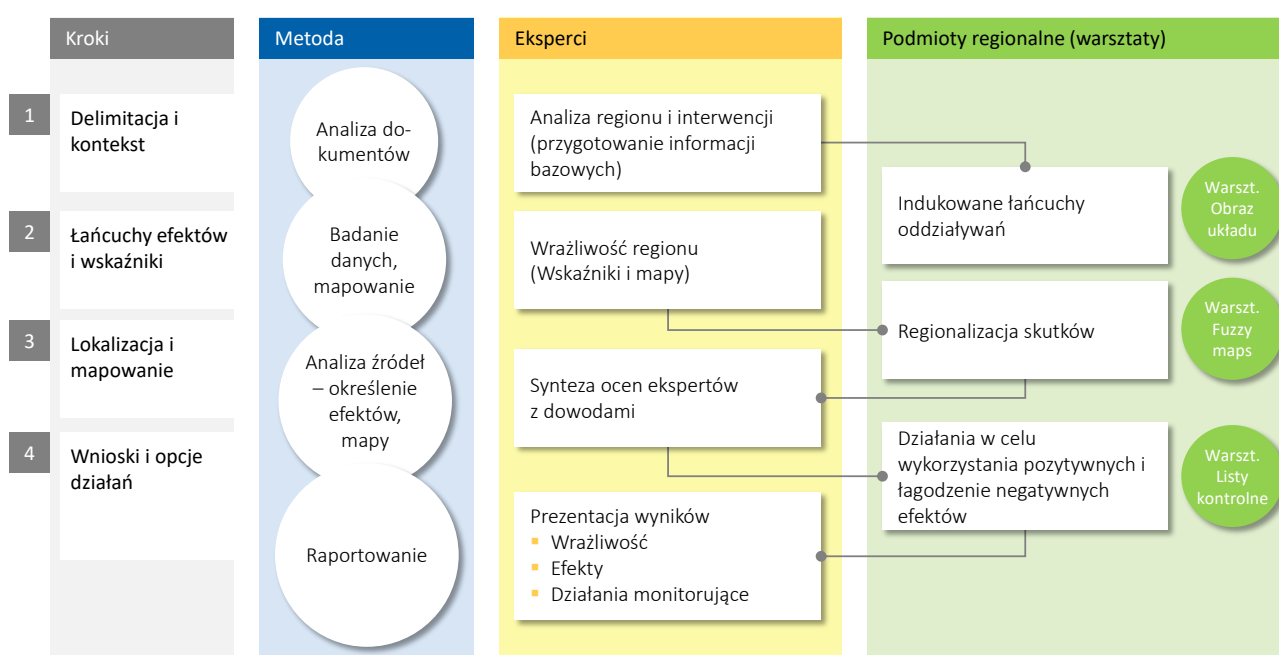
Kroki

Metoda

Eksperci

Podmioty regionalne (warsztaty)

1 Delimitacja i kontekst

2 Łańcuchy efektów i wskaźniki

3 Lokalizacja i mapowanie

4 Wnioski i opcje działań

Analiza dokumentów

Badanie danych, mapowanie

Analiza źródeł – określenie efektów, mapy

Raportowanie

Analiza regionu i interwencji (przygotowanie informacji bazowych)

Wrażliwość regionu (Wskaźniki i mapy)

Synteza ocen ekspertów z dowodami

Prezentacja wyników
- Wrażliwość
- Efekty
- Działania monitorujące

Indukowane łańcuchy oddziaływań

Regionalizacja skutków

Działania w celu wykorzystania pozytywnych i łagodzenie negatywnych efektów

Warszt. Obraz układu

Warszt. Fuzzy maps

Warszt. Listy kontrolne